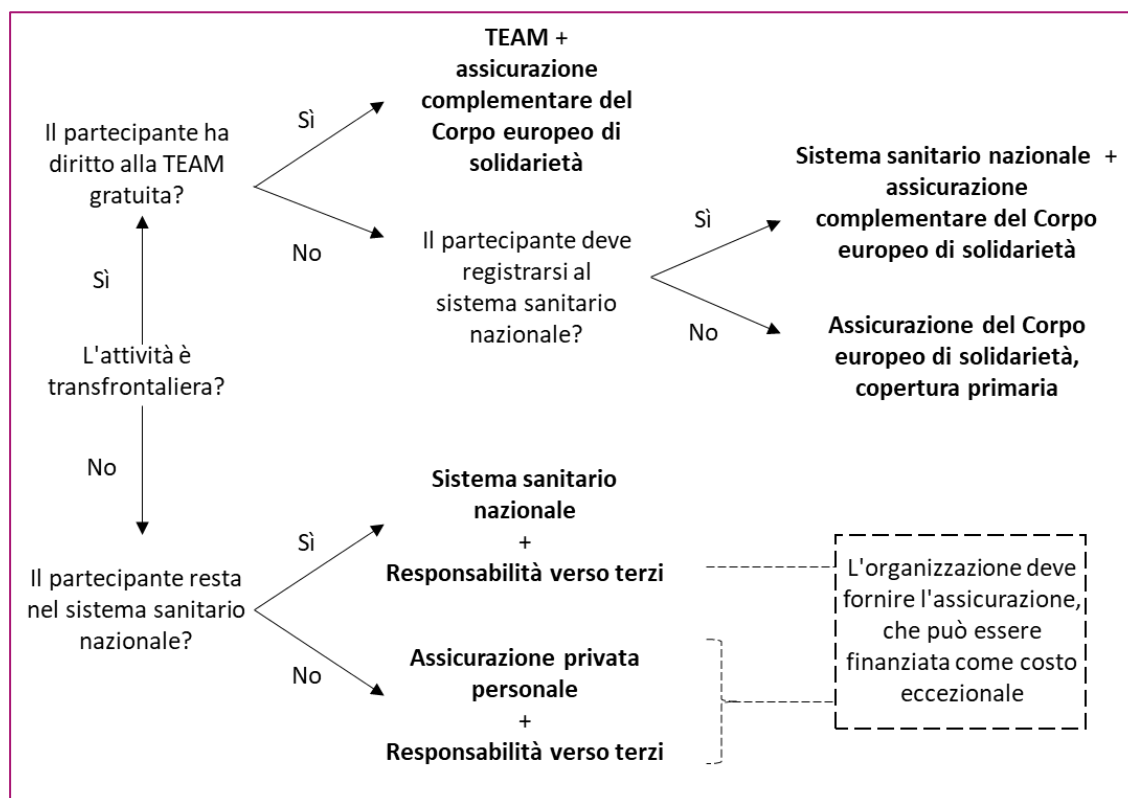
L'attività è transfrontaliera?

Sì

Il partecipante ha diritto alla TEAM gratuita?

Sì

**TEAM + assicurazione complementare del Corpo europeo di solidarietà**

No

Il partecipante deve registrarsi al sistema sanitario nazionale?

Sì

**Sistema sanitario nazionale + assicurazione complementare del Corpo europeo di solidarietà**

No

**Assicurazione del Corpo europeo di solidarietà, copertura primaria**

No

Il partecipante resta nel sistema sanitario nazionale?

Sì

**Sistema sanitario nazionale + Responsabilità verso terzi**

No

**Assicurazione privata personale + Responsabilità verso terzi**

L'organizzazione deve fornire l'assicurazione, che può essere finanziata come costo eccezionale